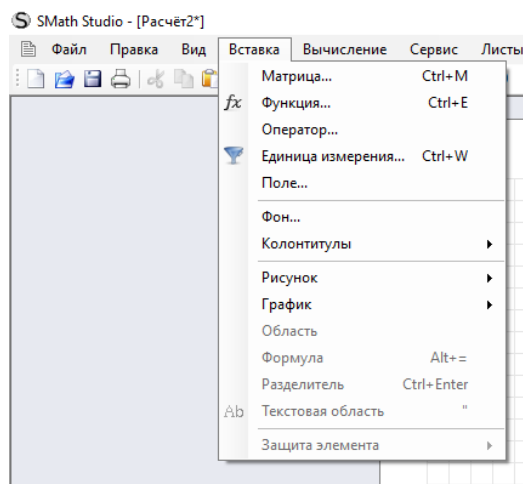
SMath Studio - [Расчёт2*]

Файл Правка Вид Вставка Вычисление Сервис Листы

Матрица... Ctrl+M
Функция... Ctrl+E
Оператор...
Единица измерения... Ctrl+W
Поле...
Фон...
Колонтитулы
Рисунок
График
Область
Формула Alt+=
Разделитель Ctrl+Enter
Текстовая область "
Защита элемента